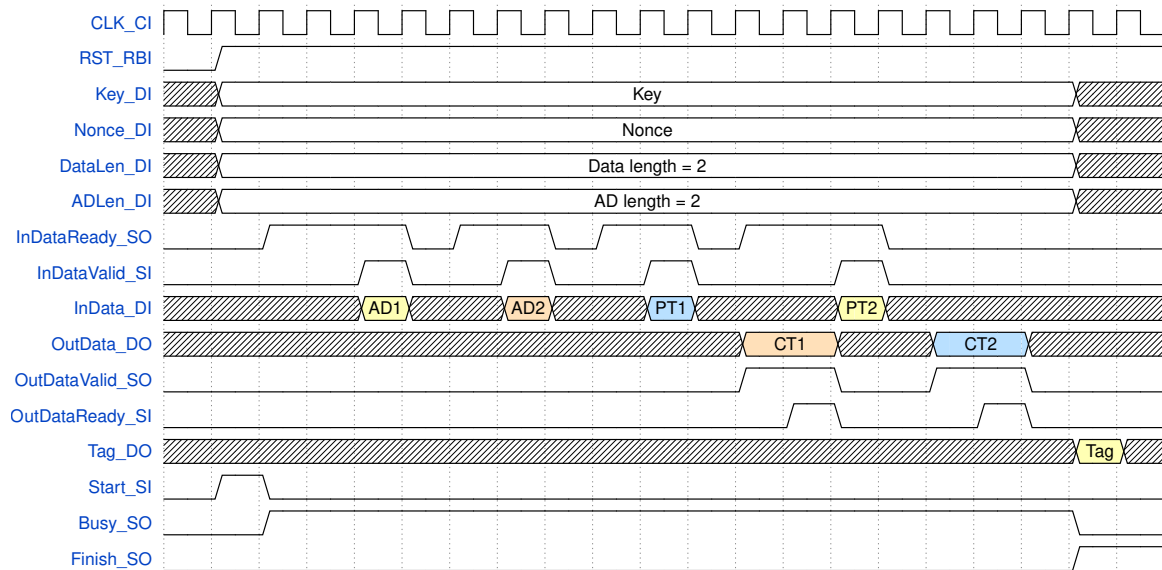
CLK_CI
RST_RBI
Key_DI
Key
Nonce_DI
Nonce
DataLen_DI
Data length = 2
ADLen_DI
AD length = 2
InDataReady_SO
InDataValid_SI
InData_DI
AD1
AD2
PT1
PT2
OutData_DO
CT1
CT2
OutDataValid_SO
OutDataReady_SI
Tag_DO
Tag
Start_SI
Busy_SO
Finish_SO